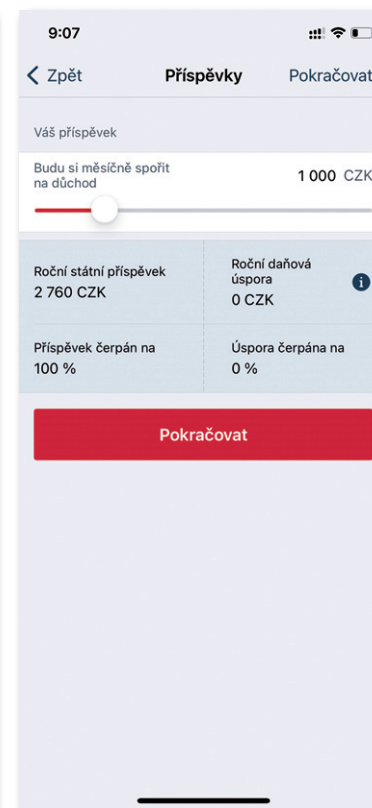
9:07

Zpět Příspěvky Pokračovat

Váš příspěvek

Budu si měsíčně spořit na důchod 1 000 CZK

Roční státní příspěvek
2 760 CZK

Roční daňová úspora
0 CZK

Příspěvek čerpán na
100 %

Úspora čerpána na
0 %

Pokračovat